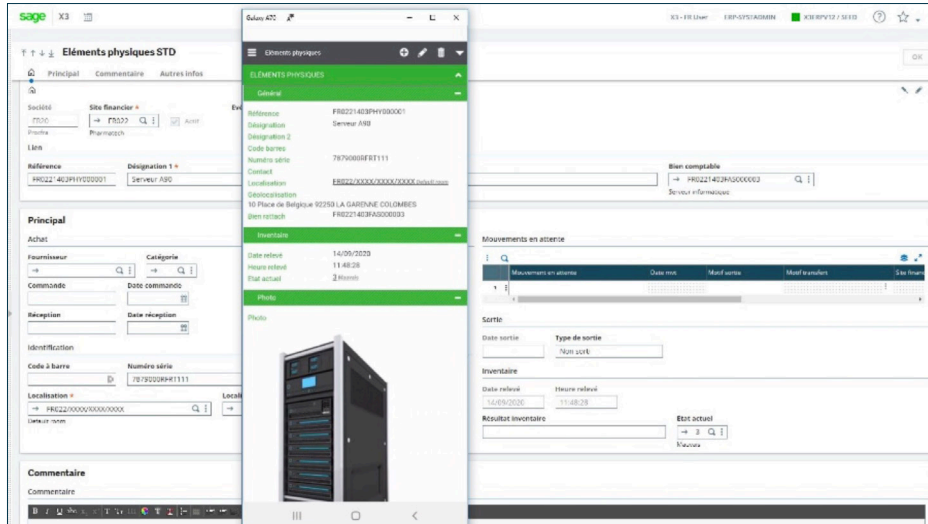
sage X3

X3 - FR User ERP-SYSTADMIN X3ERPV12 / SEED

Eléments physiques STD

Principal Commentaire Autres infos

Société FR20 Profits
Site financier FR022 Pharmaceuti
Actif

Lien

Référence FR0221403PHY000001
Désignation 1 Serveur A90

Bien comptable FR0221403FAS000003 Serveur informatique

Principal

Achat

Fournisseur
Catégorie
Commande
Date commande
Réception
Date réception

Identification

Code à barre
Numéro série 7879000RFRT111

Localisation FR022/XXXX/XXXX/XXXX
Default room

Commentaire

Commentaire

Mouvements en attente

Mouvement en attente | Date mvt | Motif sortie | Motif transfert | Site financ

Sortie

Date sortie
Type de sortie
Non sorti

Inventaire

Date relevé 14/09/2020
Heure relevé 11:48:28

Résultat inventaire
Etat actuel 3
Mauvais

Galaxy A70

Eléments physiques

ÉLÉMENTS PHYSIQUES

Général

Référence FR0221403PHY000001
Désignation Serveur A90
Désignation 2
Code barres
Numéro série 7879000RFRT111
Contact
Localisation FR022/XXXX/XXXX/XXXX Default room
Géolocalisation
10 Place de Belgique 92250 LA GARENNE COLOMBES
Bien rattach FR0221403FAS000003

Inventaire

Date relevé 14/09/2020
Heure relevé 11:48:28
Etat actuel 3 Mauvais

Photo

Photo